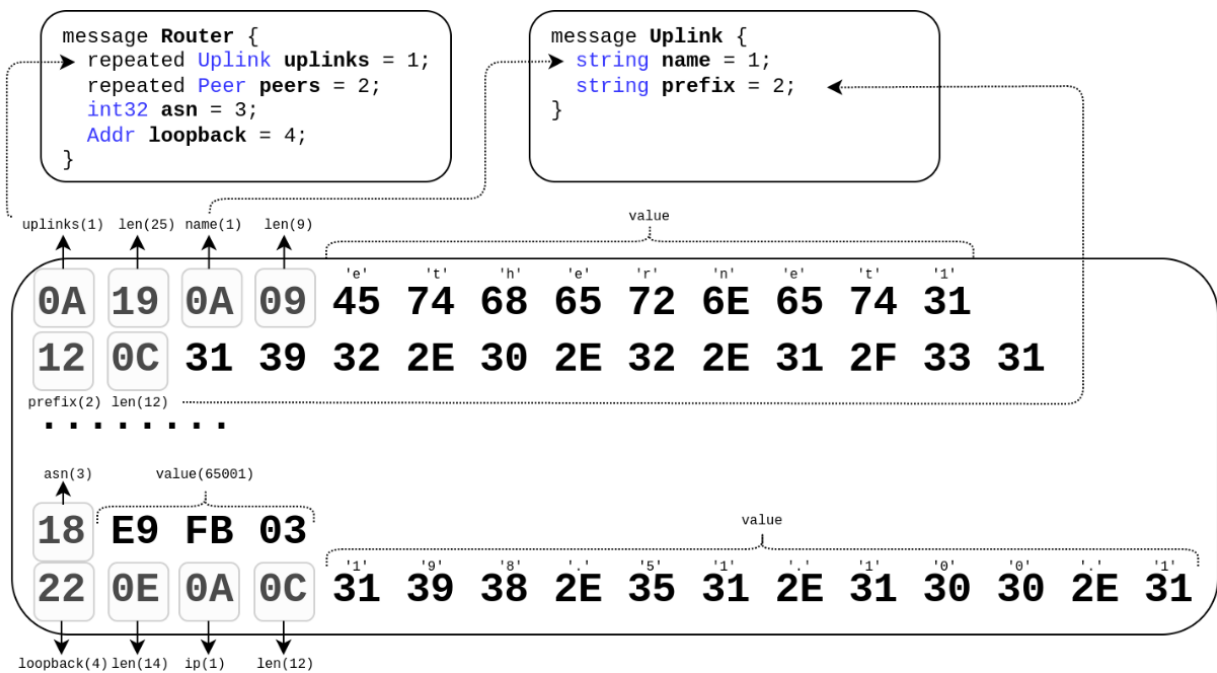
message Router {
  repeated Uplink uplinks = 1;
  repeated Peer peers = 2;
  int32 asn = 3;
  Addr loopback = 4;
}

message Uplink {
  string name = 1;
  string prefix = 2;
}

uplinks(1) len(25) name(1) len(9)

value

'e' 't' 'h' 'e' 'r' 'n' 'e' 't' '1'

0A 19 0A 09 45 74 68 65 72 6E 65 74 31

12 0C 31 39 32 2E 30 2E 32 2E 31 2F 33 31

prefix(2) len(12)

........

asn(3) value(65001)

18 E9 FB 03

value

'1' '9' '8' '.' '5' '1' '.' '1' '0' '0' '.' '1'

22 0E 0A 0C 31 39 38 2E 35 31 2E 31 30 30 2E 31

loopback(4) len(14) ip(1) len(12)